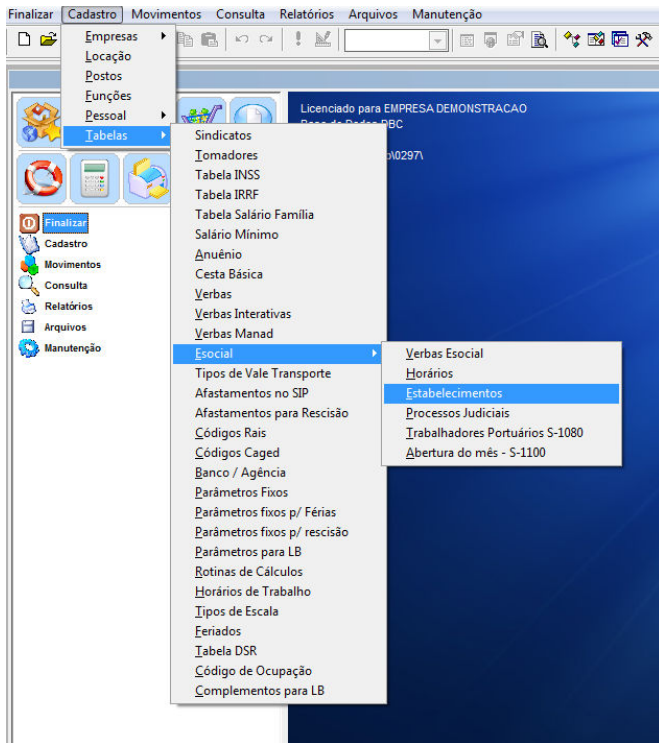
Finalizar Cadastro Movimentos Consulta Relatórios Arquivos Manutenção

Empresas
Locação
Postos
Funções
Pessoal
Tabelas

Licenciado para EMPRESA DEMONSTRACAO
Base de Dados BBC
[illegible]\0297\

Finalizar
Cadastro
Movimentos
Consulta
Relatórios
Arquivos
Manutenção

Sindicatos
Tomadores
Tabela INSS
Tabela IRRF
Tabela Salário Família
Salário Mínimo
Anuênio
Cesta Básica
Verbas
Verbas Interativas
Verbas Manad
Esocial
Tipos de Vale Transporte
Afastamentos no SIP
Afastamentos para Rescisão
Códigos Rais
Códigos Caged
Banco / Agência
Parâmetros Fixos
Parâmetros fixos p/ Férias
Parâmetros fixos p/ rescisão
Parâmetros para LB
Rotinas de Cálculos
Horários de Trabalho
Tipos de Escala
Feriados
Tabela DSR
Código de Ocupação
Complementos para LB

Verbas Esocial
Horários
Estabelecimentos
Processos Judiciais
Trabalhadores Portuários S-1080
Abertura do mês - S-1100